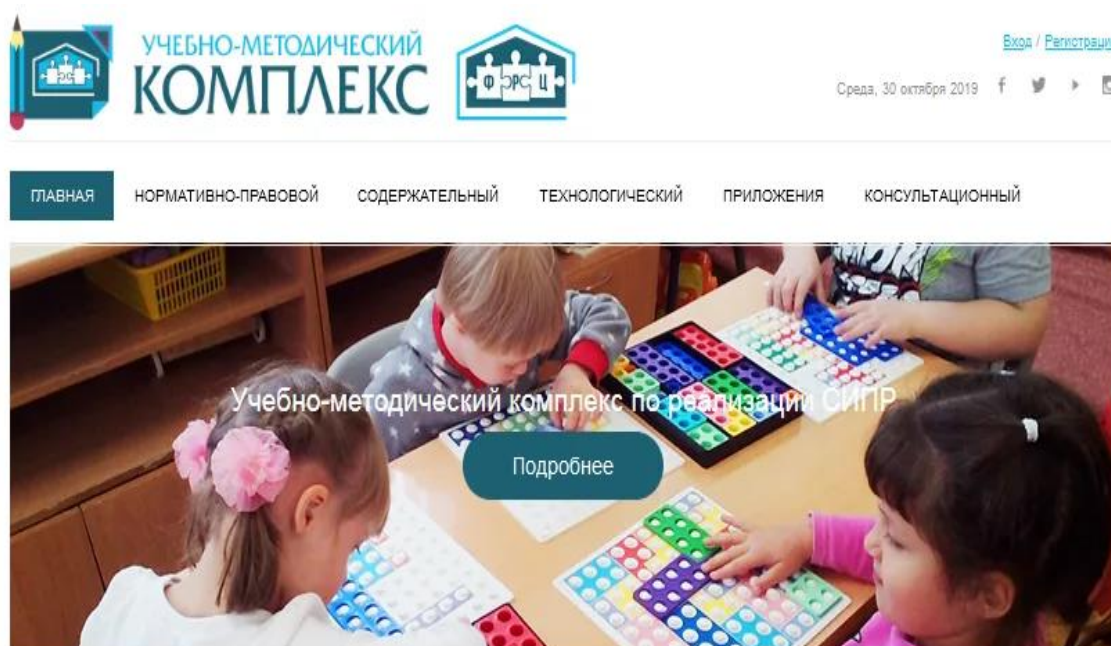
УЧЕБНО-МЕТОДИЧЕСКИЙ
КОМПЛЕКС

ФЭРС Ц

Вход / Регистрац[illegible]

Среда, 30 октября 2019

ГЛАВНАЯ НОРМАТИВНО-ПРАВОВОЙ СОДЕРЖАТЕЛЬНЫЙ ТЕХНОЛОГИЧЕСКИЙ ПРИЛОЖЕНИЯ КОНСУЛЬТАЦИОННЫЙ

Учебно-методический комплекс по реализации СИПР

Подробнее